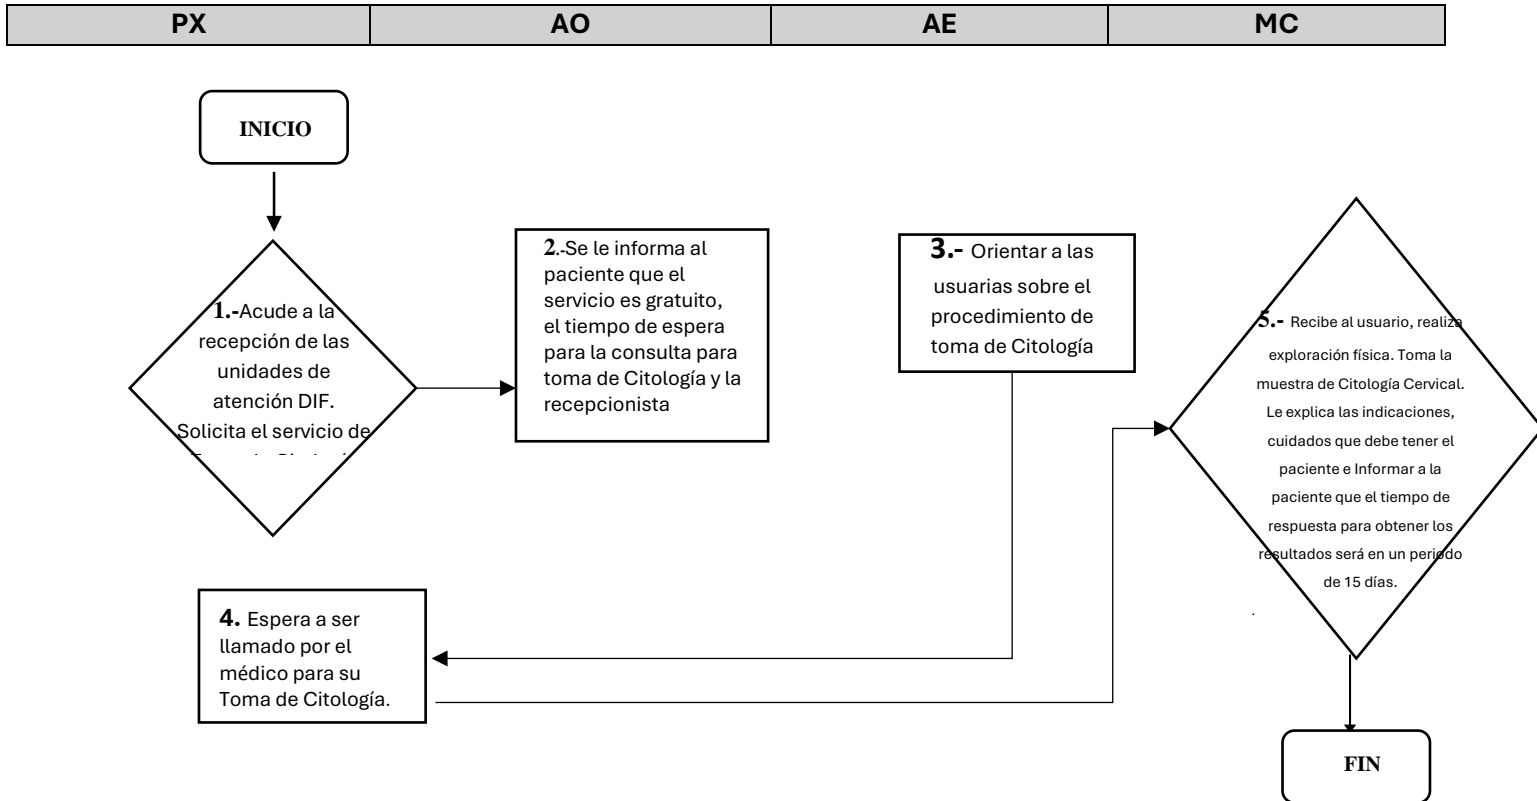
| PX | AO | AE | MC |
|---|---|---|---|

INICIO

1.-Acude a la recepción de las unidades de atención DIF. Solicita el servicio de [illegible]

2.-Se le informa al paciente que el servicio es gratuito, el tiempo de espera para la consulta para toma de Citología y la recepcionista

3.- Orientar a las usuarias sobre el procedimiento de toma de Citología

4. Espera a ser llamado por el médico para su Toma de Citología.

5.- Recibe al usuario, realiza exploración física. Toma la muestra de Citología Cervical. Le explica las indicaciones, cuidados que debe tener el paciente e Informar a la paciente que el tiempo de respuesta para obtener los resultados será en un periodo de 15 días.

FIN